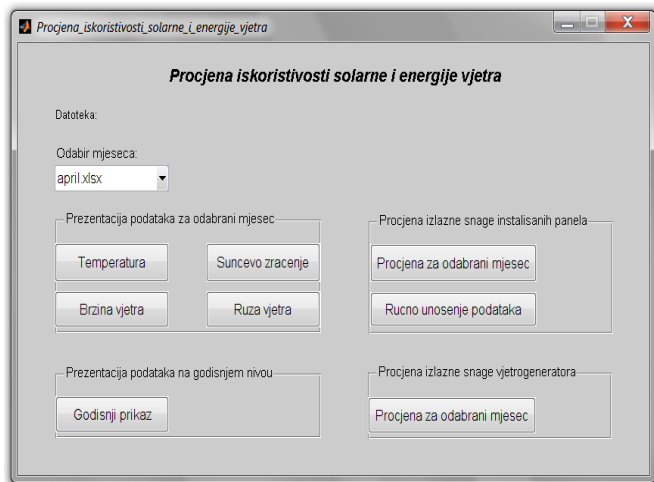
Procjena_iskoristivosti_solarne_i_energije_vjetra

Procjena iskoristivosti solarne i energije vjetra

Datoteka:

Odabir mjeseca:

april.xlsx

Prezentacija podataka za odabrani mjesec

Temperatura

Suncevo zracenje

Brzina vjetra

Ruza vjetra

Procjena izlazne snage instalisanih panela

Procjena za odabrani mjesec

Rucno unosenje podataka

Prezentacija podataka na godisnjem nivou

Godisnji prikaz

Procjena izlazne snage vjetrogeneratora

Procjena za odabrani mjesec